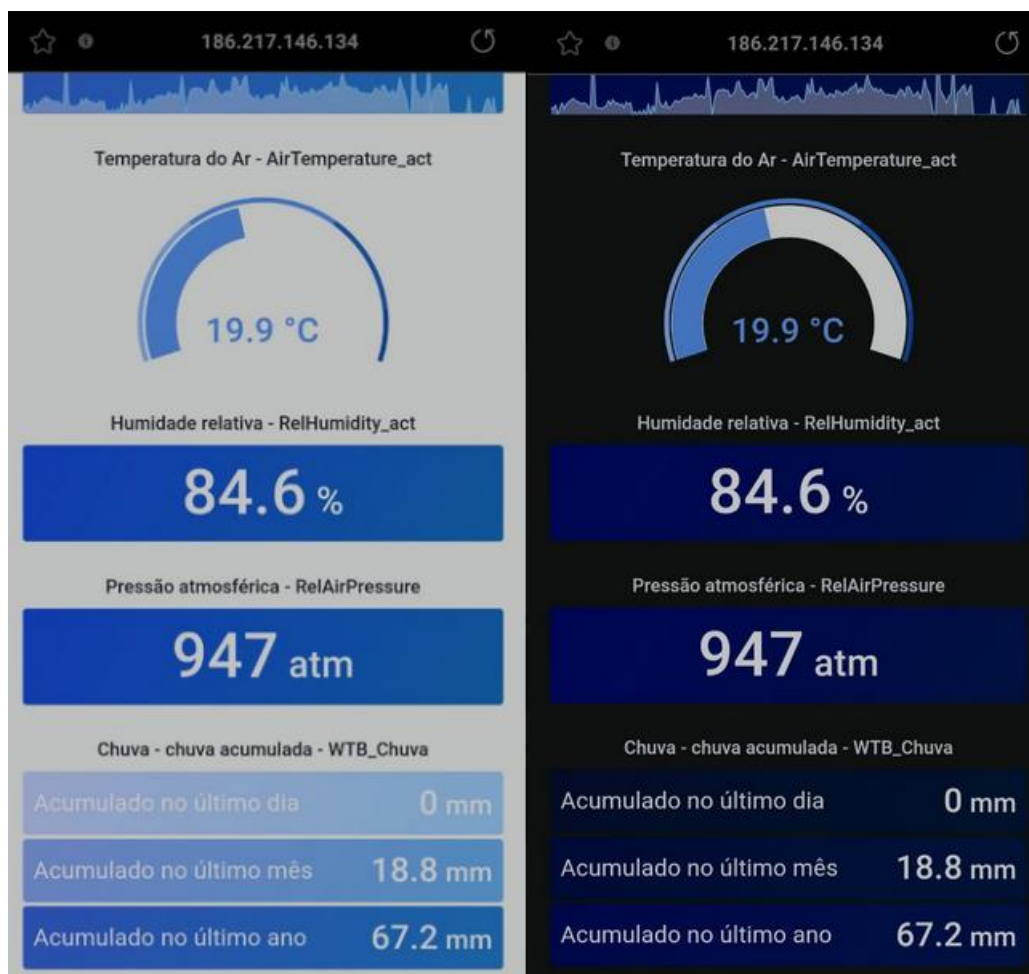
186.217.146.134

Temperatura do Ar - AirTemperature_act

19.9 °C

Humidade relativa - RelHumidity_act

84.6 %

Pressão atmosférica - RelAirPressure

947 atm

Chuva - chuva acumulada - WTB_Chuva

| Acumulado no último dia | 0 mm |
|---|---|
| Acumulado no último mês | 18.8 mm |
| Acumulado no último ano | 67.2 mm |

186.217.146.134

Temperatura do Ar - AirTemperature_act

19.9 °C

Humidade relativa - RelHumidity_act

84.6 %

Pressão atmosférica - RelAirPressure

947 atm

Chuva - chuva acumulada - WTB_Chuva

| Acumulado no último dia | 0 mm |
|---|---|
| Acumulado no último mês | 18.8 mm |
| Acumulado no último ano | 67.2 mm |